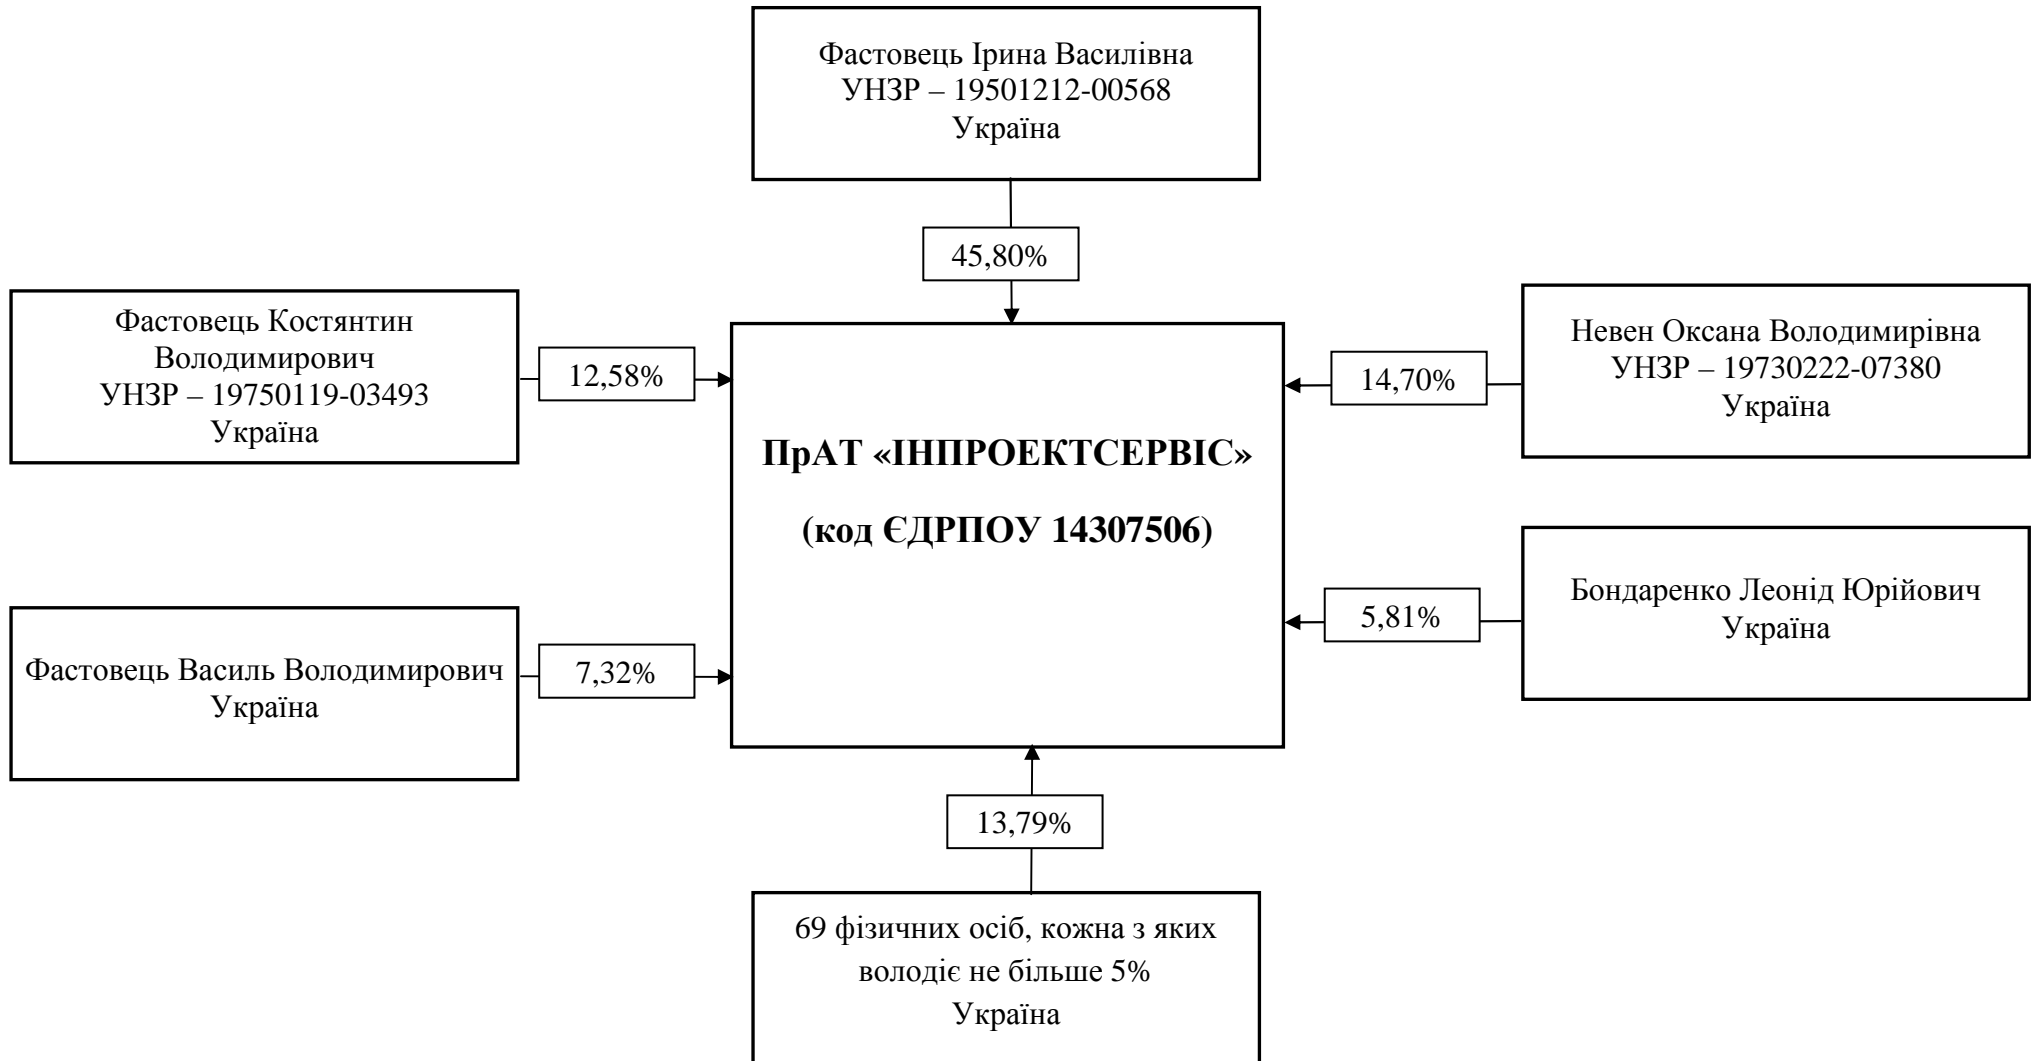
Фастовець Ірина Василівна
УНЗР – 19501212-00568
Україна

45,80%

Фастовець Костянтин Володимирович
УНЗР – 19750119-03493
Україна

12,58%

ПрАТ «ІНПРОЕКТСЕРВІС»

(код ЄДРПОУ 14307506)

14,70%

Невен Оксана Володимирівна
УНЗР – 19730222-07380
Україна

Фастовець Василь Володимирович
Україна

7,32%

5,81%

Бондаренко Леонід Юрійович
Україна

13,79%

69 фізичних осіб, кожна з яких володіє не більше 5%
Україна